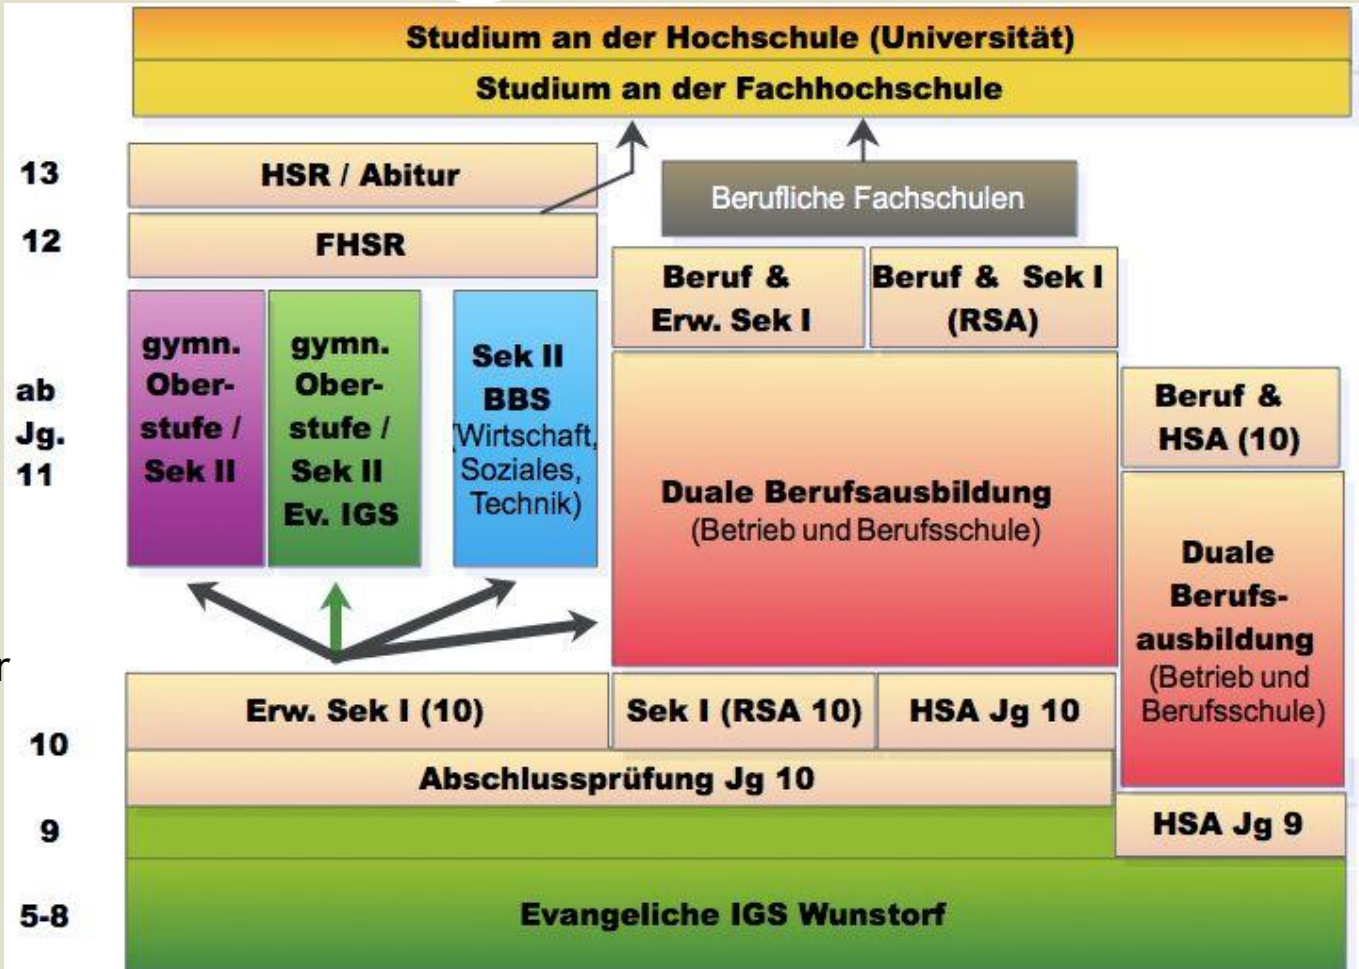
Studium an der Hochschule (Universität)

Studium an der Fachhochschule

13

HSR / Abitur

Berufliche Fachschulen

12

FHSR

Beruf & Erw. Sek I

Beruf & Sek I (RSA)

ab Jg. 11

gymn. Oberstufe / Sek II

gymn. Oberstufe / Sek II Ev. IGS

Sek II BBS (Wirtschaft, Soziales, Technik)

Duale Berufsausbildung (Betrieb und Berufsschule)

Beruf & HSA (10)

Duale Berufsausbildung (Betrieb und Berufsschule)

r

Erw. Sek I (10)

Sek I (RSA 10)

HSA Jg 10

10

Abschlussprüfung Jg 10

9

HSA Jg 9

5-8

Evangeliche IGS Wunstorf